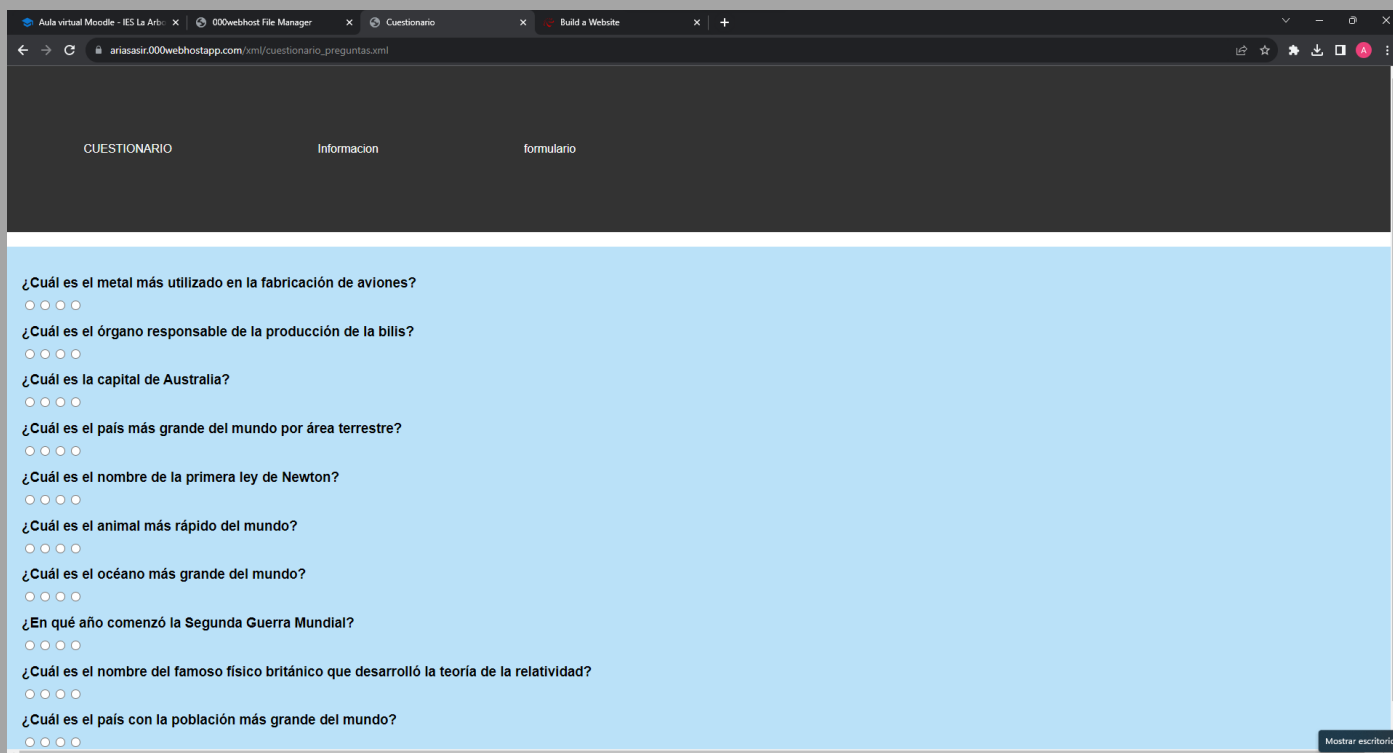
Aula virtual Moodle - IES La Arbo | 000webhost File Manager | Cuestionario | Build a Website

ariasasir.000webhostapp.com/xml/cuestionario_preguntas.xml

CUESTIONARIO Informacion formulario

¿Cuál es el metal más utilizado en la fabricación de aviones?

¿Cuál es el órgano responsable de la producción de la bilis?

¿Cuál es la capital de Australia?

¿Cuál es el país más grande del mundo por área terrestre?

¿Cuál es el nombre de la primera ley de Newton?

¿Cuál es el animal más rápido del mundo?

¿Cuál es el océano más grande del mundo?

¿En qué año comenzó la Segunda Guerra Mundial?

¿Cuál es el nombre del famoso físico británico que desarrolló la teoría de la relatividad?

¿Cuál es el país con la población más grande del mundo?

Mostrar escritorio